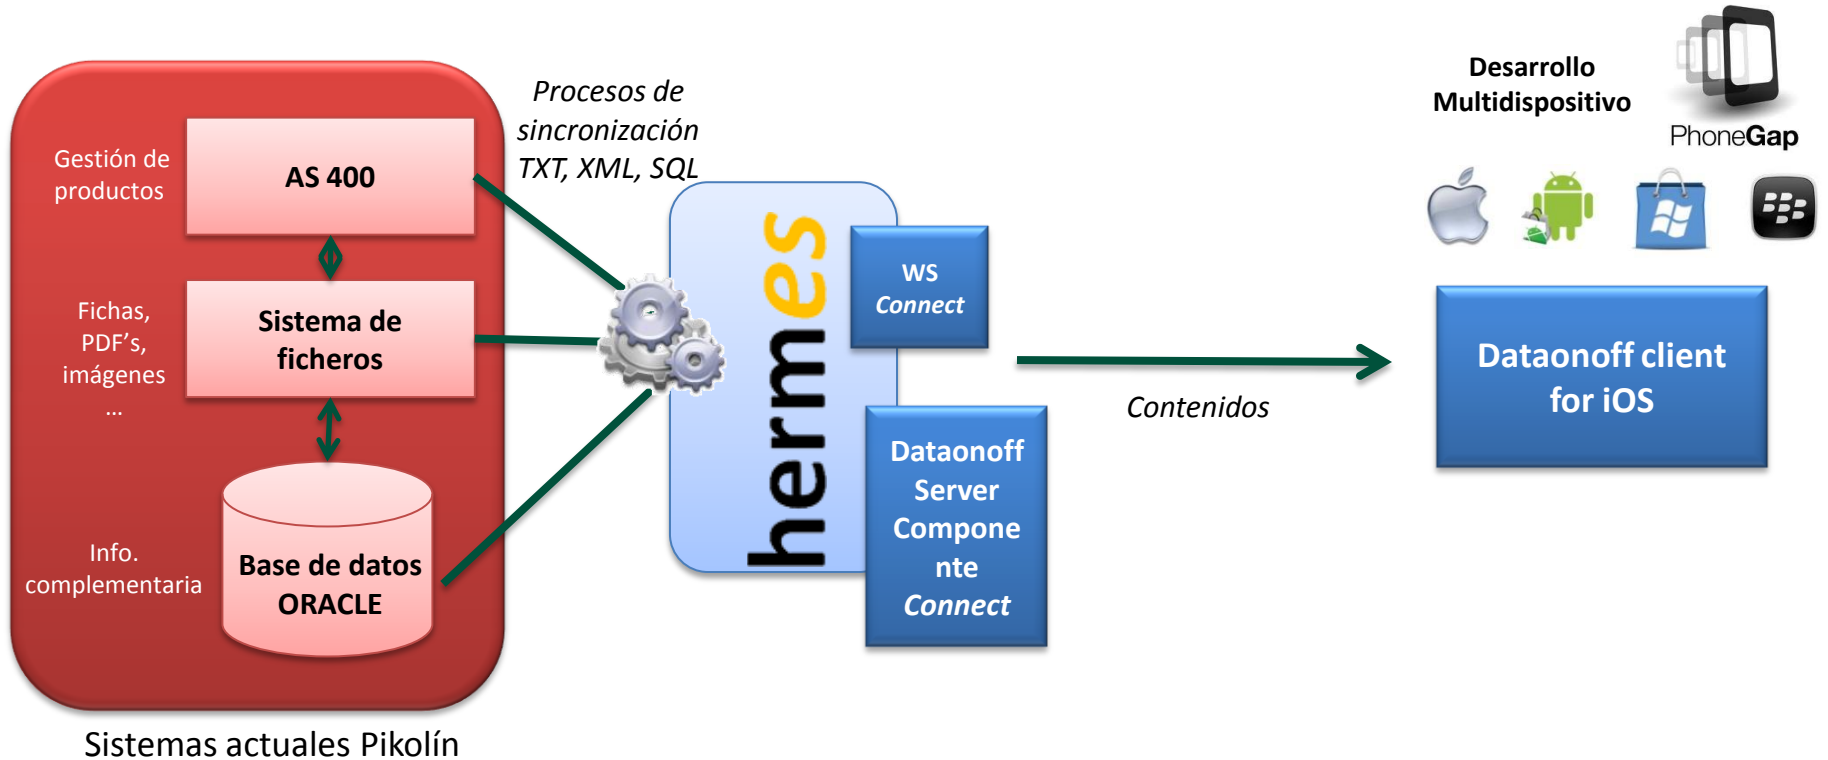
Gestión de productos

AS 400

Fichas, PDF's, imágenes …

Sistema de ficheros

Info. complementaria

Base de datos ORACLE

Sistemas actuales Pikolín

Procesos de sincronización TXT, XML, SQL

hermes

WS Connect

Dataonoff Server Componente Connect

Contenidos

Desarrollo Multidispositivo

PhoneGap

Dataonoff client for iOS